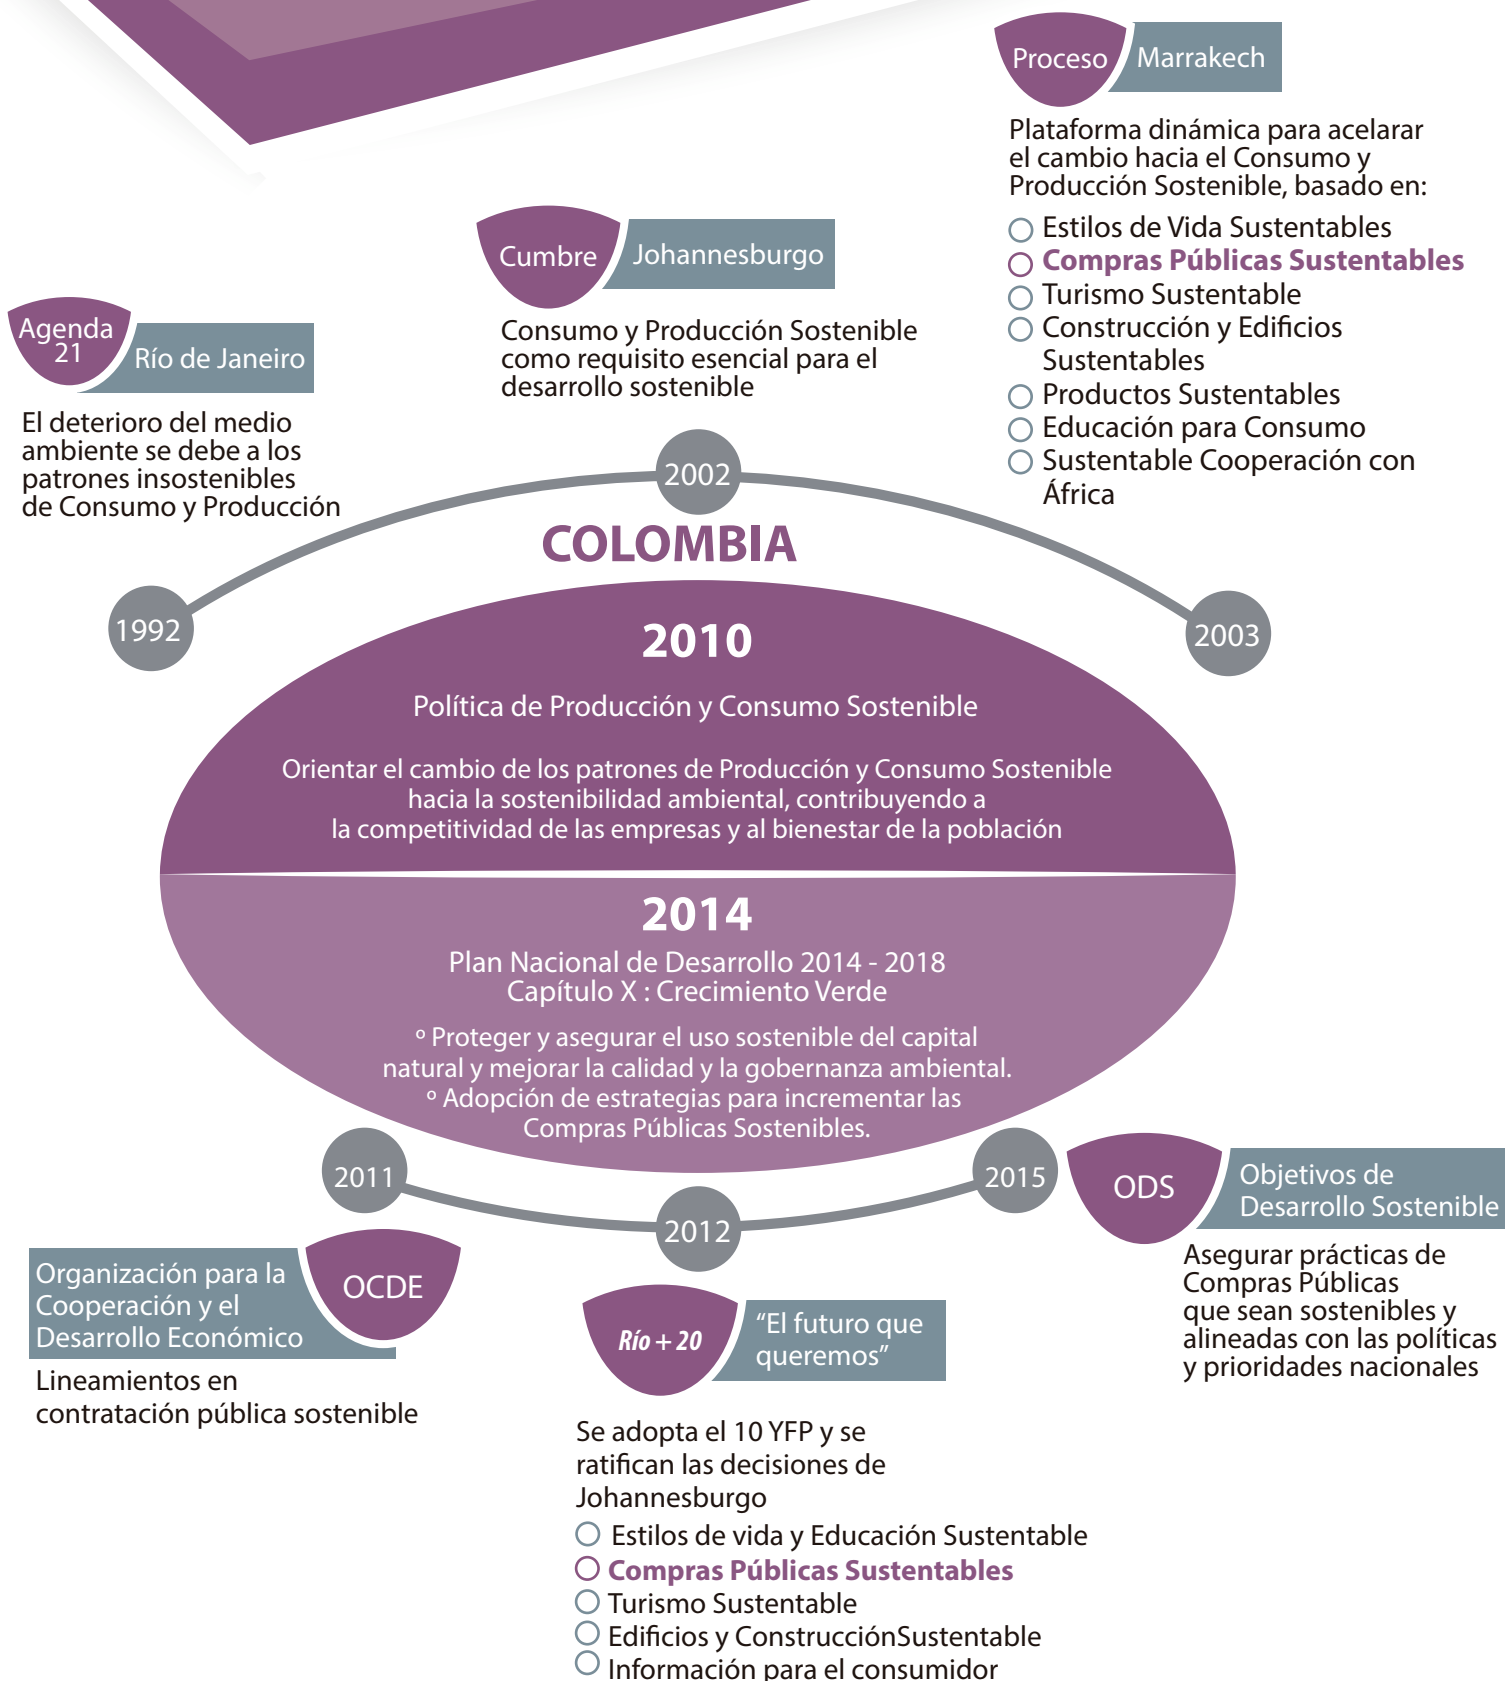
Proceso Marrakech

Plataforma dinámica para acelarar el cambio hacia el Consumo y Producción Sostenible, basado en:

Estilos de Vida Sustentables
Compras Públicas Sustentables
Turismo Sustentable
Construcción y Edificios Sustentables
Productos Sustentables
Educación para Consumo
Sustentable Cooperación con África

Cumbre Johannesburgo

Consumo y Producción Sostenible como requisito esencial para el desarrollo sostenible

Agenda 21 Río de Janeiro

El deterioro del medio ambiente se debe a los patrones insostenibles de Consumo y Producción

2002

COLOMBIA

1992

2003

2010

Política de Producción y Consumo Sostenible

Orientar el cambio de los patrones de Producción y Consumo Sostenible hacia la sostenibilidad ambiental, contribuyendo a la competitividad de las empresas y al bienestar de la población

2014

Plan Nacional de Desarrollo 2014 - 2018
Capítulo X : Crecimiento Verde

º Proteger y asegurar el uso sostenible del capital natural y mejorar la calidad y la gobernanza ambiental.
º Adopción de estrategias para incrementar las Compras Públicas Sostenibles.

2011

2015

ODS Objetivos de Desarrollo Sostenible

2012

Asegurar prácticas de Compras Públicas que sean sostenibles y alineadas con las políticas y prioridades nacionales

Organización para la Cooperación y el Desarrollo Económico OCDE

Lineamientos en contratación pública sostenible

Río + 20 "El futuro que queremos"

Se adopta el 10 YFP y se ratifican las decisiones de Johannesburgo

Estilos de vida y Educación Sustentable
Compras Públicas Sustentables
Turismo Sustentable
Edificios y ConstrucciónSustentable
Información para el consumidor